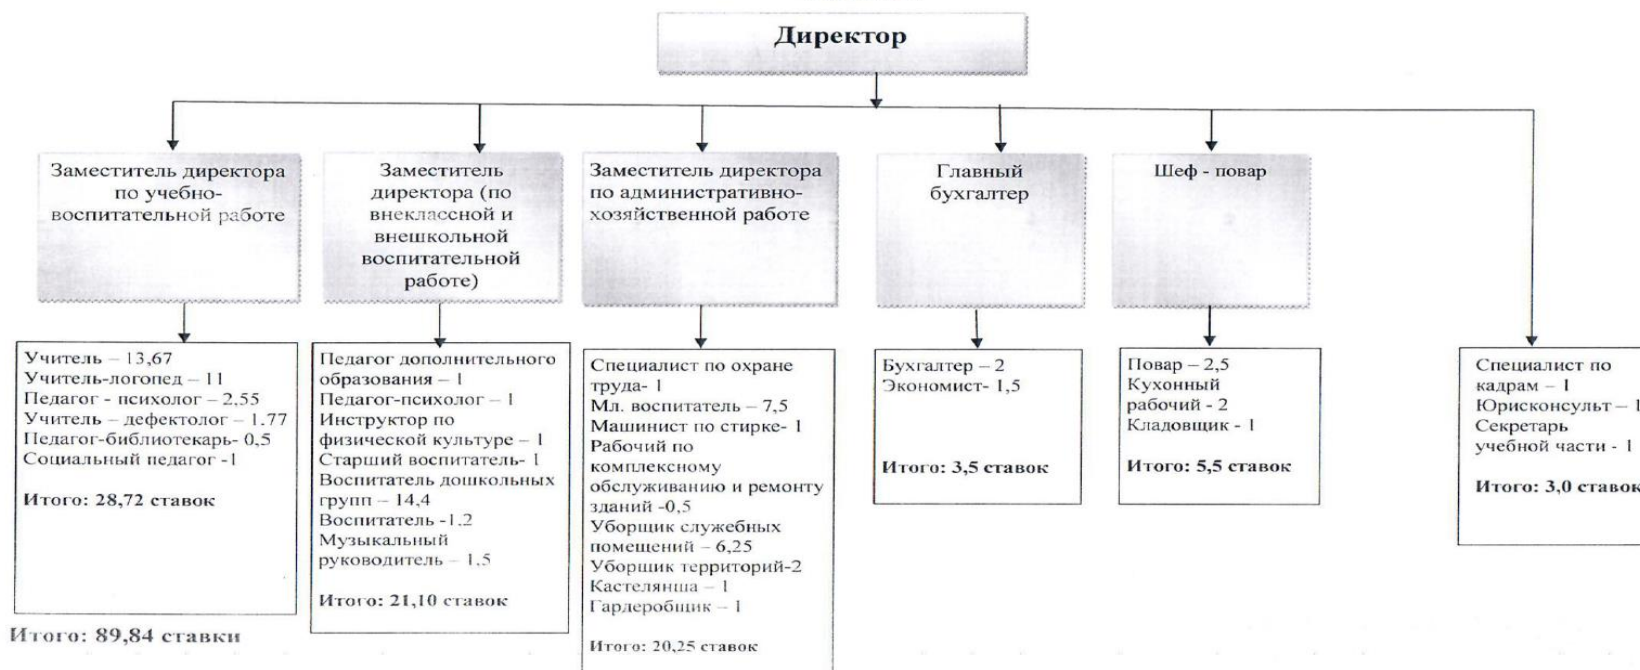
Директор

Заместитель директора по учебно-воспитательной работе

Заместитель директора (по внеклассной и внешкольной воспитательной работе)

Заместитель директора по административно-хозяйственной работе

Главный бухгалтер

Шеф - повар

Учитель – 13,67
Учитель-логопед – 11
Педагог - психолог – 2,55
Учитель – дефектолог – 1.77
Педагог-библиотекарь- 0,5
Социальный педагог -1

Итого: 28,72 ставок

Педагог дополнительного образования – 1
Педагог-психолог – 1
Инструктор по физической культуре – 1
Старший воспитатель- 1
Воспитатель дошкольных групп – 14,4
Воспитатель -1.2
Музыкальный руководитель – 1,5

Итого: 21,10 ставок

Специалист по охране труда- 1
Мл. воспитатель – 7,5
Машинист по стирке- 1
Рабочий по комплексному обслуживанию и ремонту зданий -0,5
Уборщик служебных помещений – 6,25
Уборщик территорий-2
Кастелянша – 1
Гардеробщик – 1

Итого: 20,25 ставок

Бухгалтер – 2
Экономист- 1,5

Итого: 3,5 ставок

Повар – 2,5
Кухонный рабочий - 2
Кладовщик - 1

Итого: 5,5 ставок

Специалист по кадрам – 1
Юрисконсульт – 1
Секретарь учебной части - 1

Итого: 3,0 ставок

Итого: 89,84 ставки